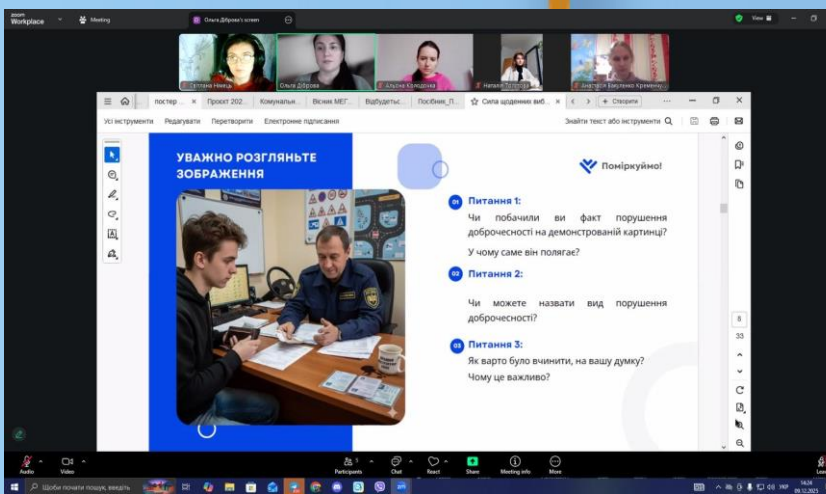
zoom Workplace Meeting Ольга Діброва's screen View

Світлана Ніжець Ольга Діброва Альона Колодєзна Наталія Толкачова Анастасія Бакуменко Кременч...

постер ... Проєкт 202... Комунальн... Вісник МЕГ... Відбудеть... Посібник_П... Сила щоденних виб... + Створити

Усі інструменти Редагувати Перетворити Електронне підписання Знайти текст або інструменти

УВАЖНО РОЗГЛЯНЬТЕ ЗОБРАЖЕННЯ

Поміркуймо!

01 Питання 1:
Чи побачили ви факт порушення доброчесності на демонстрованій картинці?
У чому саме він полягає?

02 Питання 2:
Чи можете назвати вид порушення доброчесності?

03 Питання 3:
Як варто було вчинити, на вашу думку?
Чому це важливо?

8
33

Audio Video Participants Chat React Share Meeting info More Leave

Щоби почати пошук, введіть